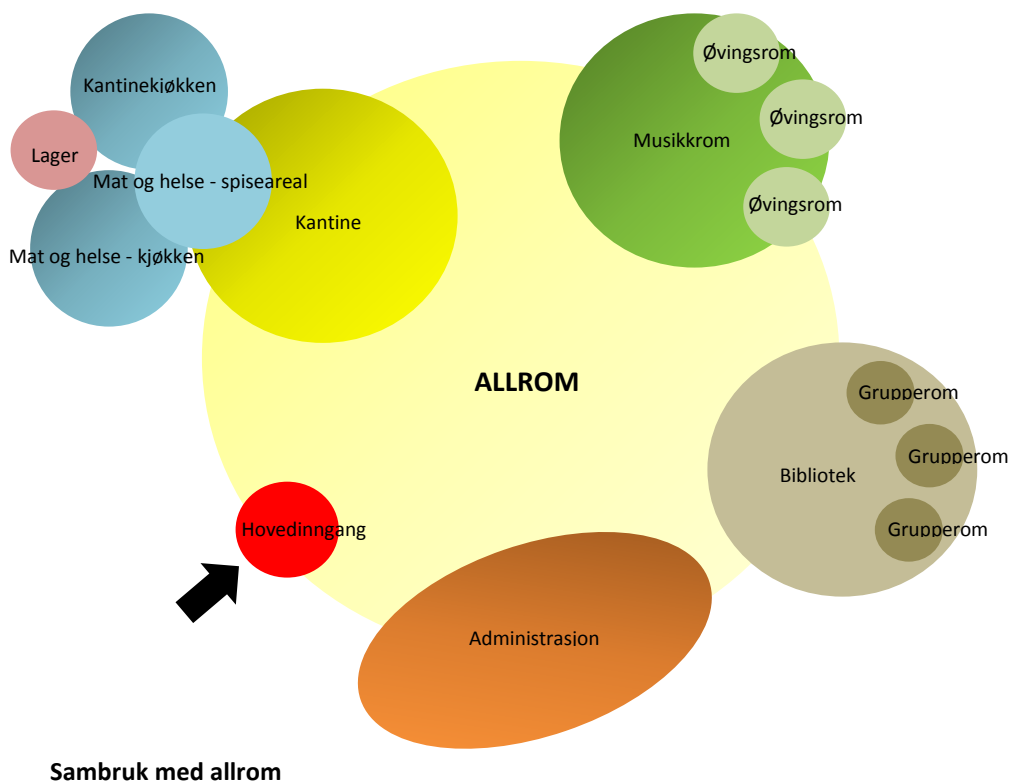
Kantinekjøkken

Lager

Mat og helse - spiseareal

Kantine

Mat og helse - kjøkken

Øvingsrom

Øvingsrom

Musikkrom

Øvingsrom

ALLROM

Grupperom

Grupperom

Bibliotek

Grupperom

Hovedinngang

Administrasion

Sambruk med allrom